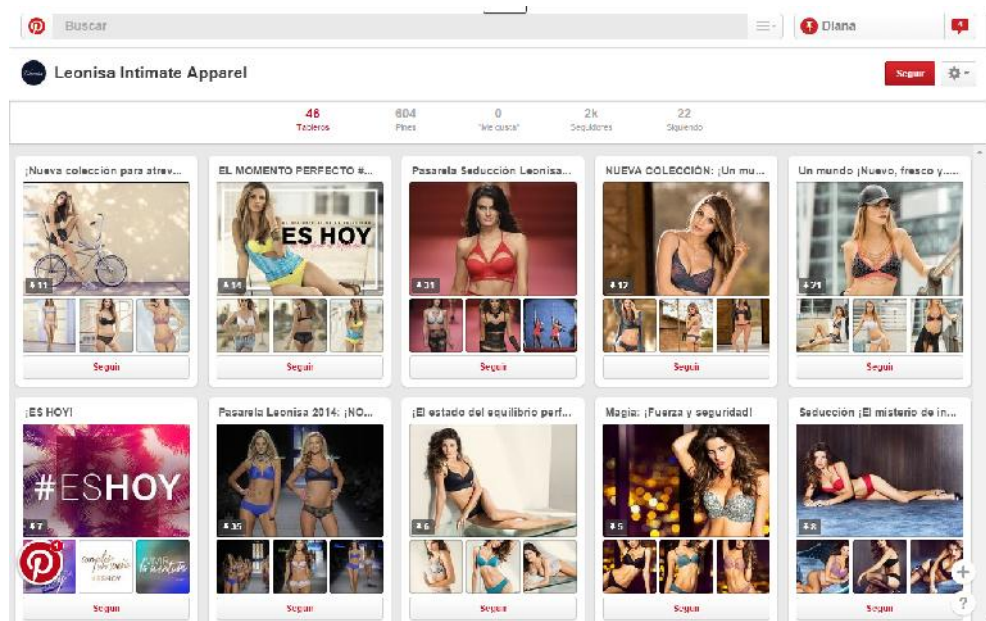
Buscar

Diana

Leonisa Intimate Apparel

Seguir

48
Tableros

604
Pines

0
"Me gusta"

2k
Seguidores

22
Siguiendo

¡Nueva colección para atrev...

11

Seguir

EL MOMENTO PERFECTO #...

ES HOY

16

Seguir

Pasarela Seducción Leonisa...

31

Seguir

NUEVA COLECCIÓN: ¡Un mu...

17

Seguir

Un mundo ¡Nuevo, fresco y.....

71

Seguir

¡ES HOY!

#ESHOY

7

Seguir

Pasarela Leonisa 2014: ¡NO...

35

Seguir

¡El estado del equilibrio perf...

6

Seguir

Magia: ¡Fuerza y seguridad!

5

Seguir

Seducción ¡El misterio de in...

8

Seguir

?